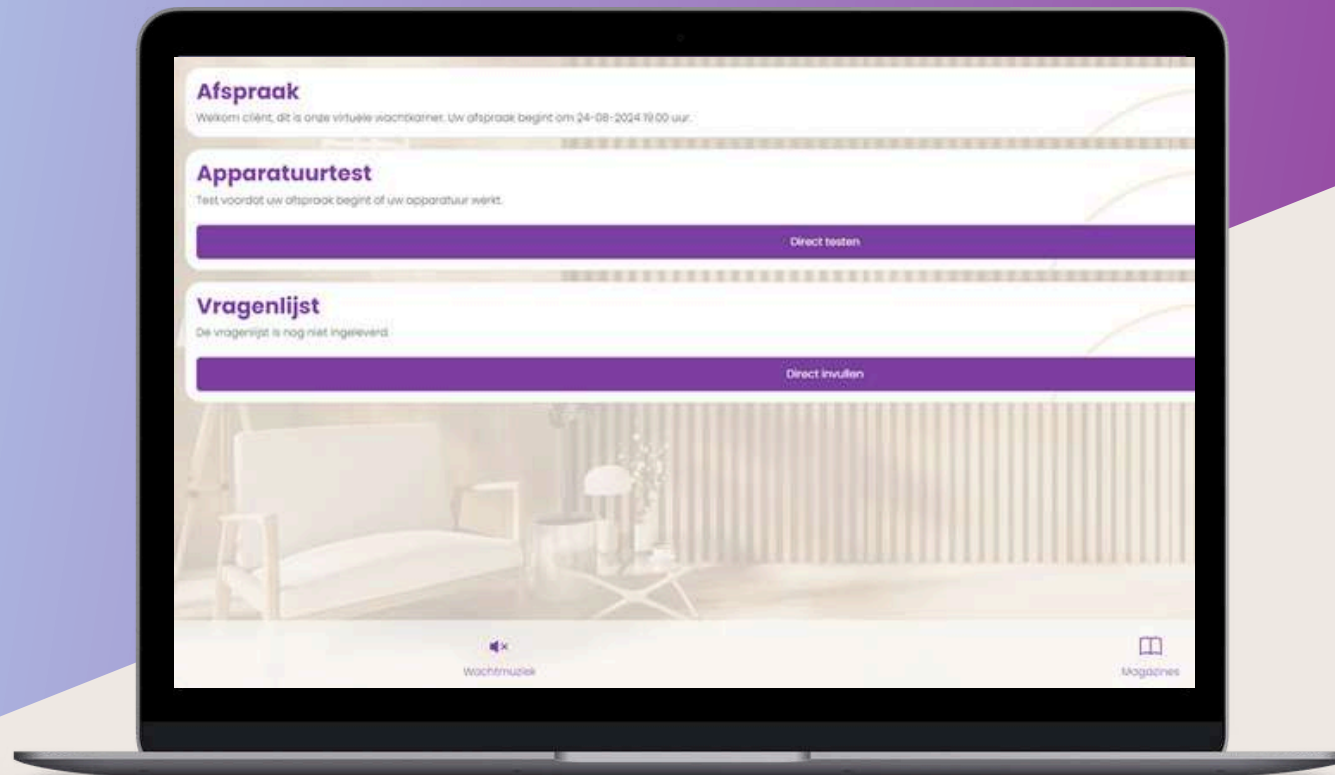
Afspraak

Welkom cliënt, dit is onze virtuele wachtkamer. Uw afspraak begint om 24-08-2024 19:00 uur.

Apparatuurtest

Test voordat uw afspraak begint of uw apparatuur werkt.

Direct testen

Vragenlijst

De vragenlijst is nog niet ingeleverd.

Direct invullen

Wachtmuziek

Magazines